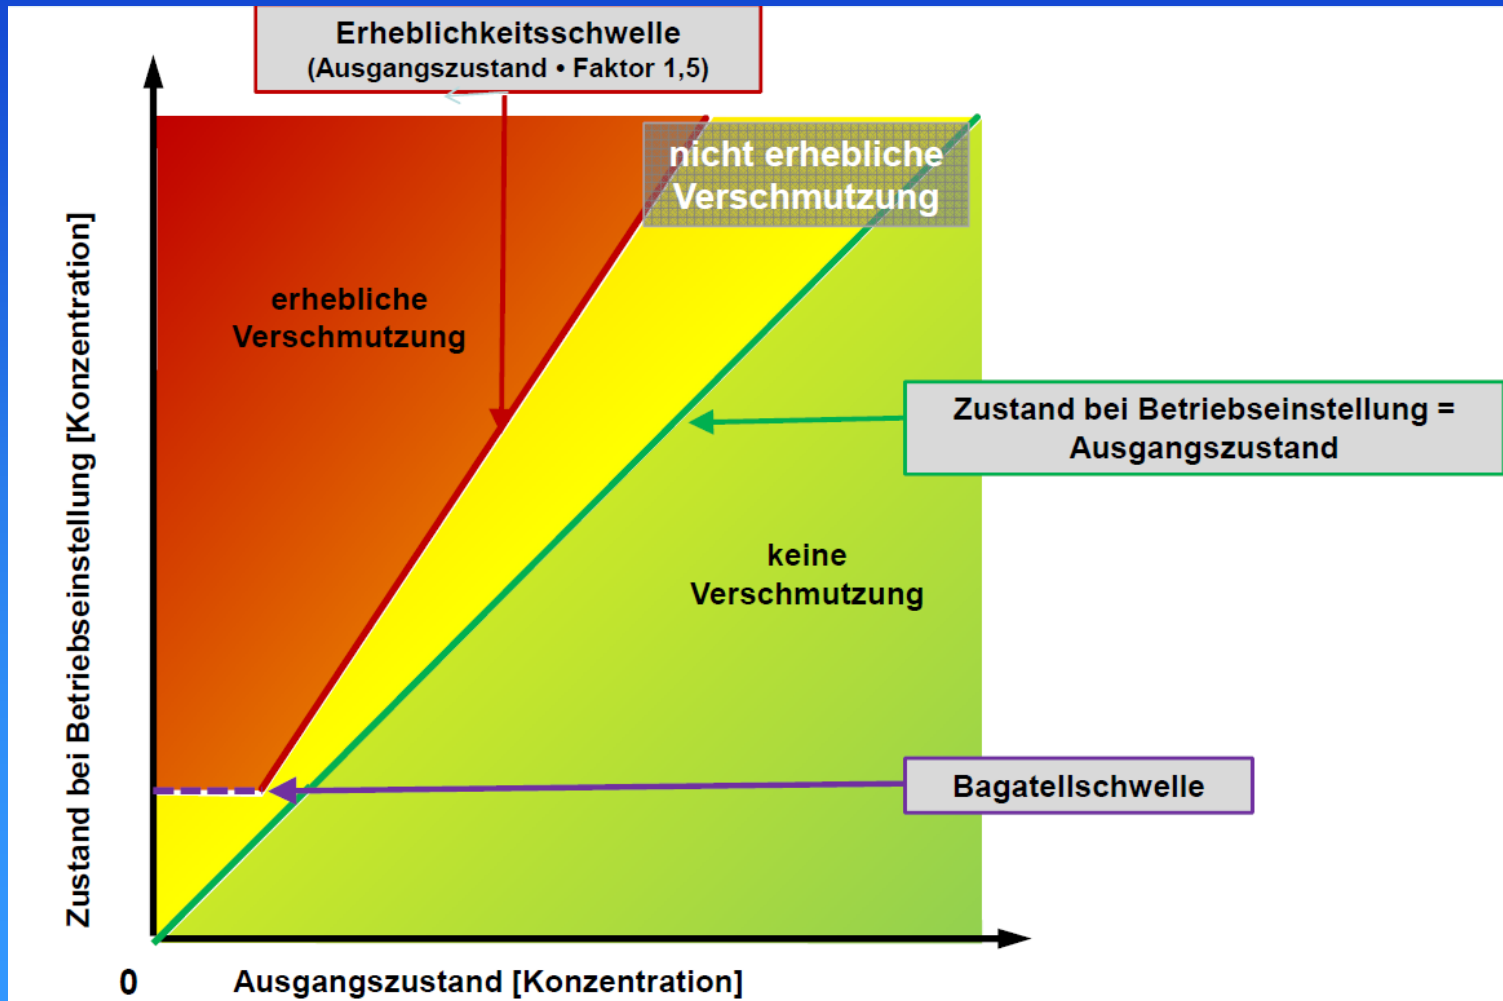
Erheblichkeitsschwelle
(Ausgangszustand • Faktor 1,5)

nicht erhebliche Verschmutzung

erhebliche Verschmutzung

Zustand bei Betriebseinstellung = Ausgangszustand

keine Verschmutzung

Bagatellschwelle

Zustand bei Betriebseinstellung [Konzentration]

0

Ausgangszustand [Konzentration]